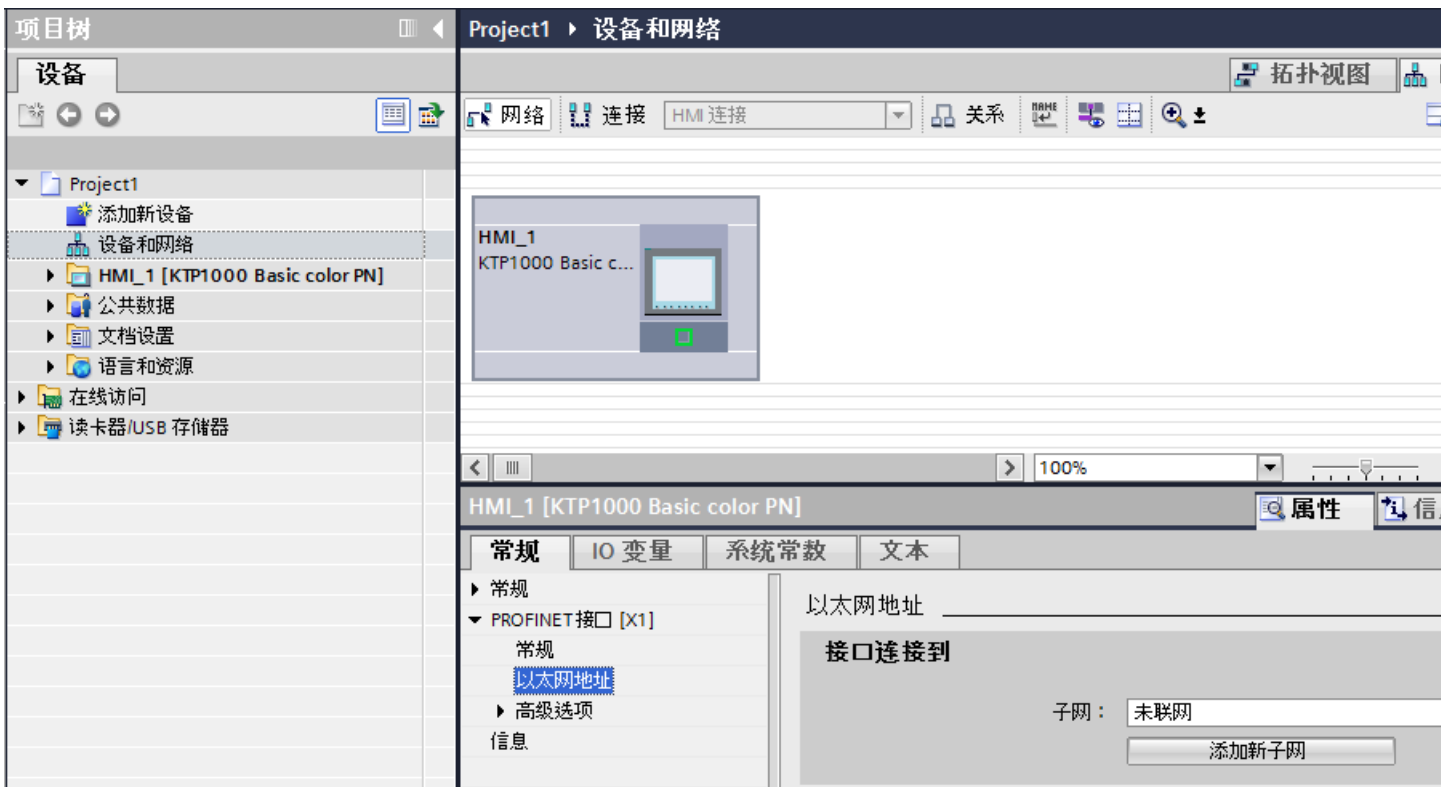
项目树

设备

Project1
添加新设备
设备和网络
HMI_1 [KTP1000 Basic color PN]
公共数据
文档设置
语言和资源
在线访问
读卡器/USB 存储器

Project1 ▸ 设备和网络

拓扑视图

网络 连接 HMI 连接 关系

HMI_1
KTP1000 Basic c...

100%

HMI_1 [KTP1000 Basic color PN]

属性 信

常规 IO 变量 系统常数 文本

常规
PROFINET接口 [X1]
常规
以太网地址
高级选项
信息

以太网地址

接口连接到

子网： 未联网

添加新子网